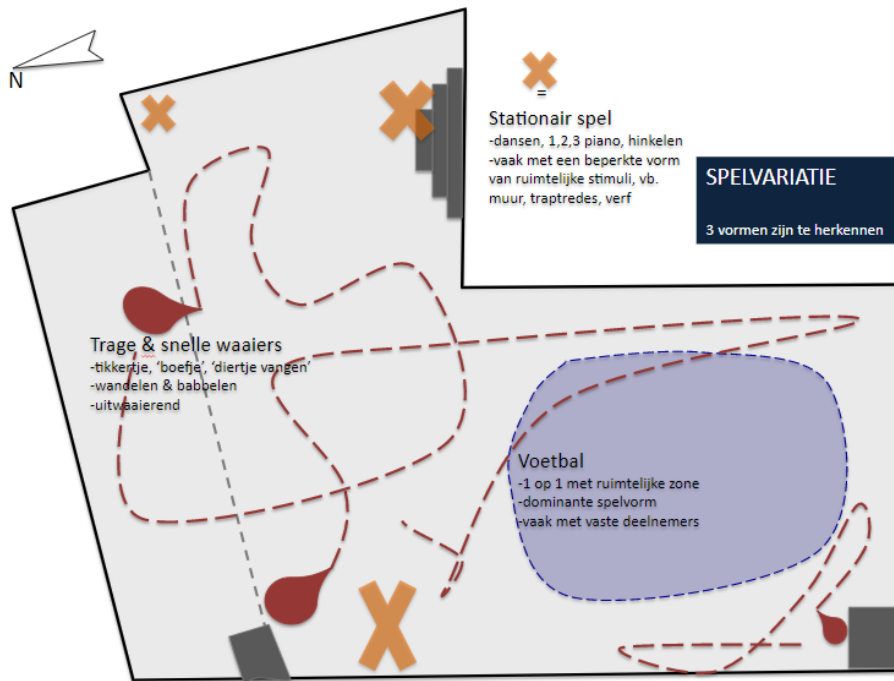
N

=

Stationair spel
-dansen, 1,2,3 piano, hinkelen
-vaak met een beperkte vorm van ruimtelijke stimuli, vb. muur, traptredes, verf

SPELVARIATIE

3 vormen zijn te herkennen

Trage & snelle waaiers
-tikkertje, 'boefje', 'diertje vangen'
-wandelen & babbelen
-uitwaaierend

Voetbal
-1 op 1 met ruimtelijke zone
-dominante spelvorm
-vaak met vaste deelnemers